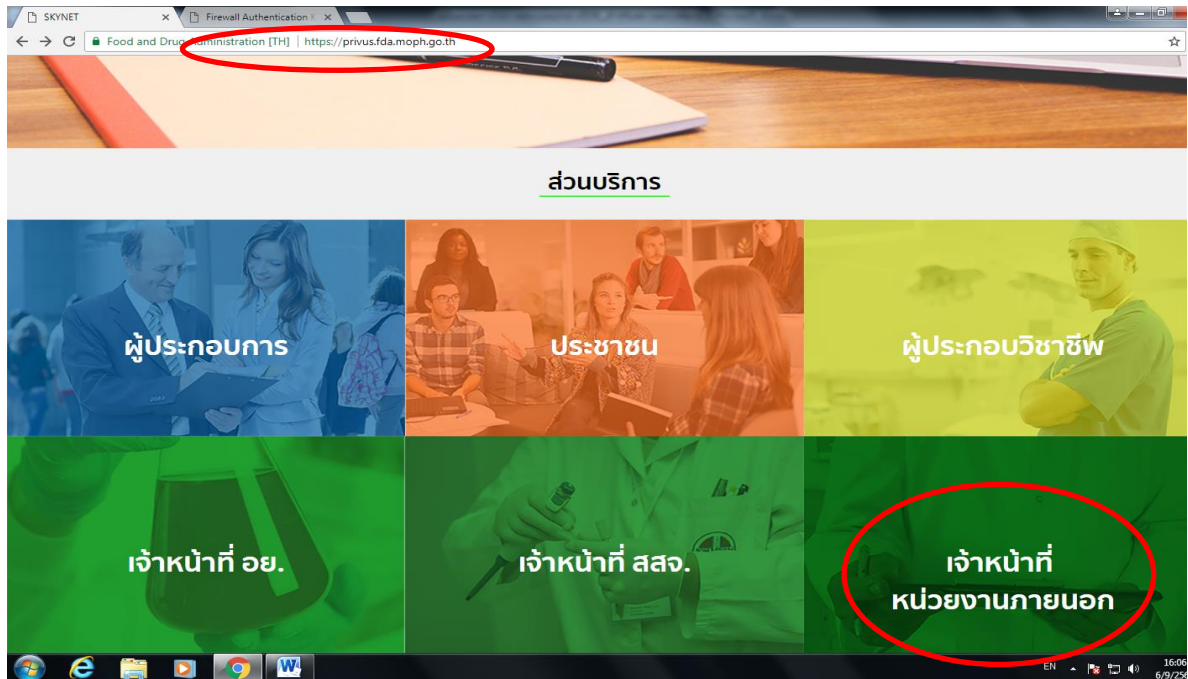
SKYNET ×
Firewall Authentication ×

Food and Drug Administration [TH] | https://privus.fda.moph.go.th

ส่วนบริการ

ผู้ประกอบการ

ประชาชน

ผู้ประกอบวิชาชีพ

เจ้าหน้าที่ อย.

เจ้าหน้าที่ สสจ.

เจ้าหน้าที่ หน่วยงานภายนอก

EN 16:06 6/9/25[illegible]